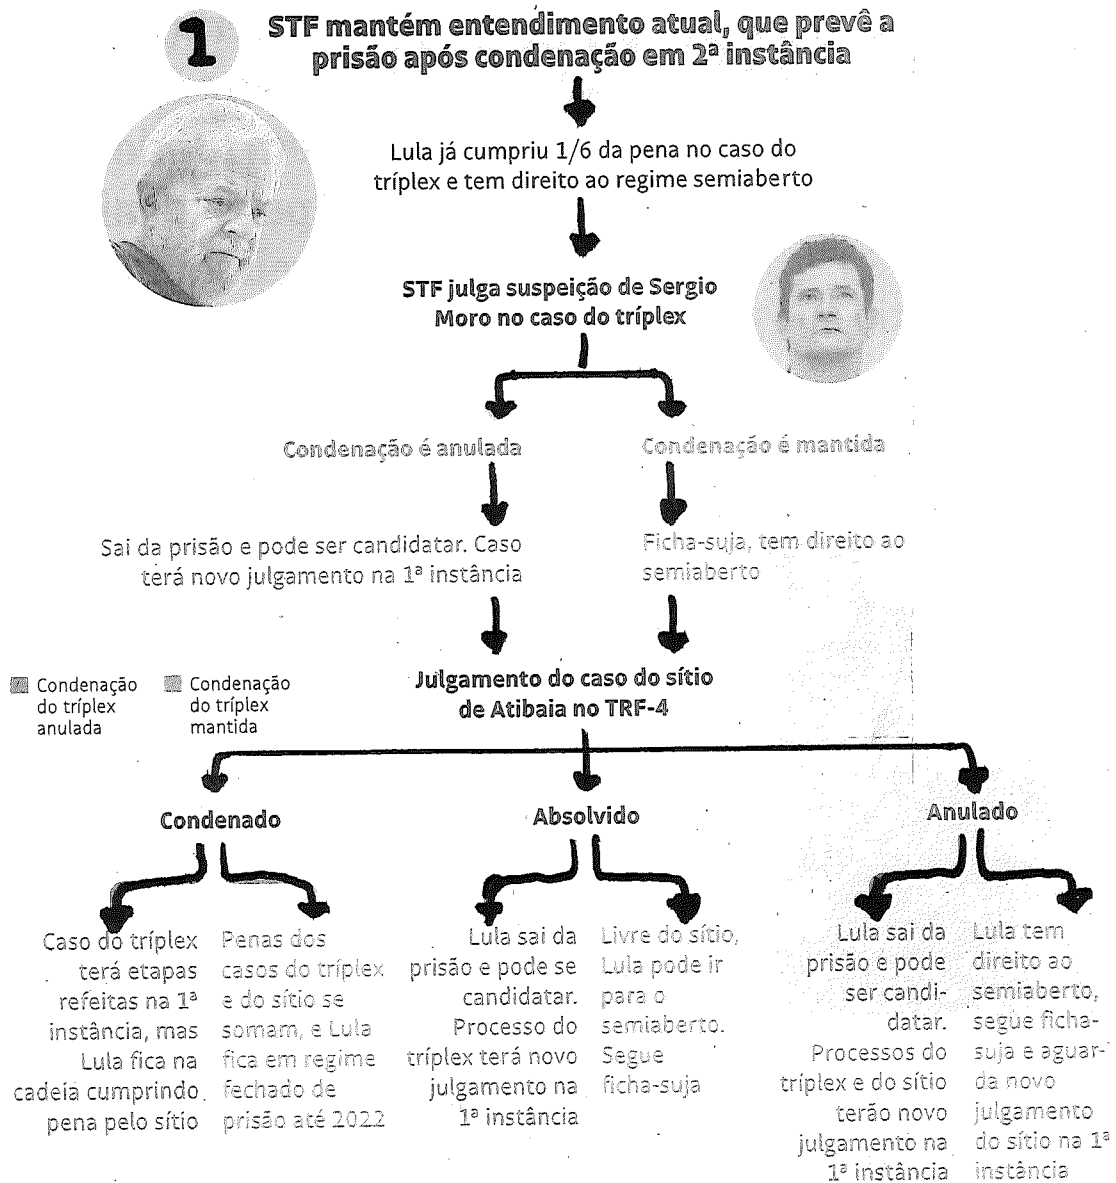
1

STF mantém entendimento atual, que prevê a prisão após condenação em 2ª instância

Lula já cumpriu 1/6 da pena no caso do tríplex e tem direito ao regime semiaberto

STF julga suspeição de Sergio Moro no caso do tríplex

Condenação é anulada

Condenação é mantida

Sai da prisão e pode ser candidatar. Caso terá novo julgamento na 1ª instância

Ficha-suja, tem direito ao semiaberto

Condenação do tríplex anulada

Condenação do tríplex mantida

Julgamento do caso do sítio de Atibaia no TRF-4

Condenado

Absolvido

Anulado

Caso do tríplex terá etapas refeitas na 1ª instância, mas Lula fica na cadeia cumprindo pena pelo sítio

Penas dos casos do tríplex e do sítio se somam, e Lula fica em regime fechado de prisão até 2022

Lula sai da prisão e pode se candidatar. Processo do tríplex terá novo julgamento na 1ª instância

Livre do sítio, Lula pode ir para o semiaberto. Segue ficha-suja

Lula sai da prisão e pode ser candidatar. Processos do tríplex e do sítio terão novo julgamento na 1ª instância

Lula tem direito ao semiaberto, segue ficha-suja e aguarda novo julgamento do sítio na 1ª instância